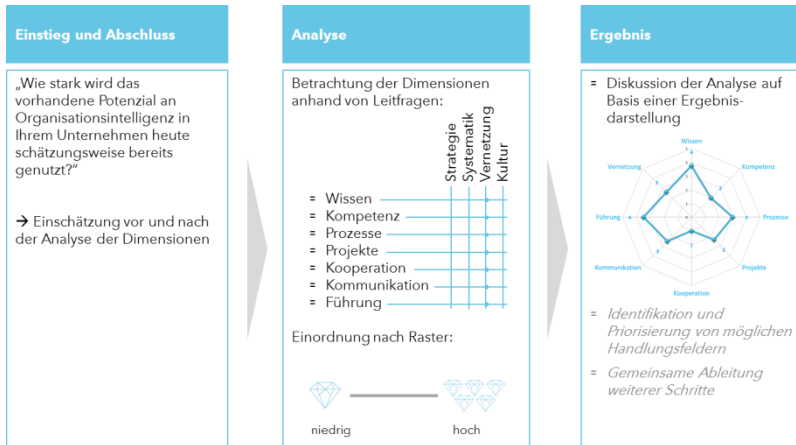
Einstieg und Abschluss

„Wie stark wird das vorhandene Potenzial an Organisationsintelligenz in Ihrem Unternehmen heute schätzungsweise bereits genutzt?"

➔ Einschätzung vor und nach der Analyse der Dimensionen

Analyse

Betrachtung der Dimensionen anhand von Leitfragen:

Strategie
Systematik
Vernetzung
Kultur

= Wissen
= Kompetenz
= Prozesse
= Projekte
= Kooperation
= Kommunikation
= Führung

Einordnung nach Raster:

niedrig

hoch

Ergebnis

= Diskussion der Analyse auf Basis einer Ergebnisdarstellung

Wissen
Kompetenz
Prozesse
Projekte
Kooperation
Kommunikation
Führung
Vernetzung

= Identifikation und Priorisierung von möglichen Handlungsfeldern

= Gemeinsame Ableitung weiterer Schritte